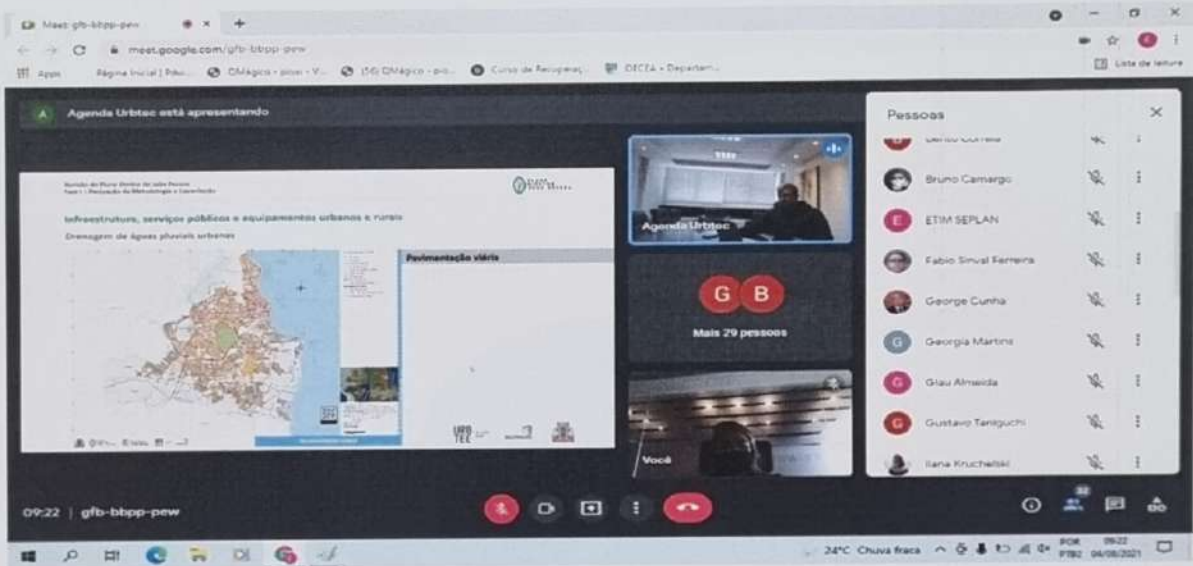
Meet: gfb-bbpp-pew
meet.google.com/gfb-bbpp-pew
Apps Página Inicial | Pdu... CMágico - pixar - V... (50) CMágico - pro... Curso de Recuperaç... DECEA - Departam...
Lista de leitura

A Agenda Urbtec está apresentando

Infraestrutura, serviços públicos e equipamentos urbanos e rurais
Drenagem de águas pluviais urbanas
Pavimentação viária

Agenda Urbtec
G B
Mais 29 pessoas
Você

Pessoas
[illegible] Correia
Bruno Camargo
ETIM SEPLAN
Fabio Sinval Ferreira
George Cunha
Georgia Martins
Glau Almeida
Gustavo Taniguchi
Ilana Kruchelski

09:22 | gfb-bbpp-pew

32

24°C Chuva fraca POR PTB2 09:22 04/08/2021